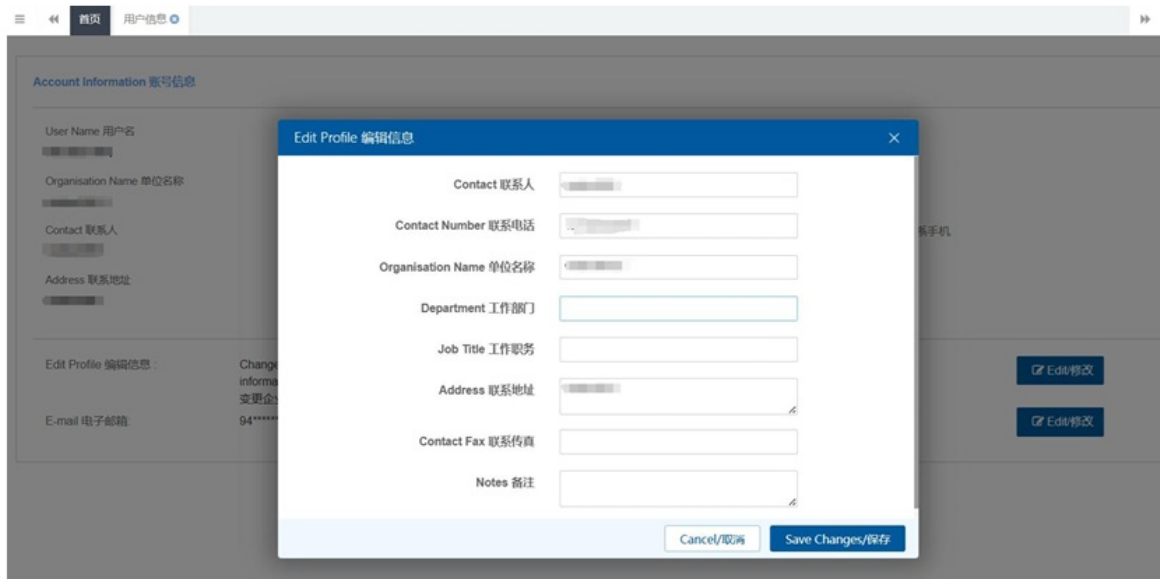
首页 用户信息

Account Information 账号信息

User Name 用户名

Organisation Name 单位名称

Contact 联系人

Address 联系地址

系手机

Edit Profile 编辑信息 :

Change
informa
变更企

E-mail 电子邮箱

94*******

Edit/修改

Edit/修改

Edit Profile 编辑信息

×

Contact 联系人

Contact Number 联系电话

Organisation Name 单位名称

Department 工作部门

Job Title 工作职务

Address 联系地址

Contact Fax 联系传真

Notes 备注

Cancel/取消

Save Changes/保存